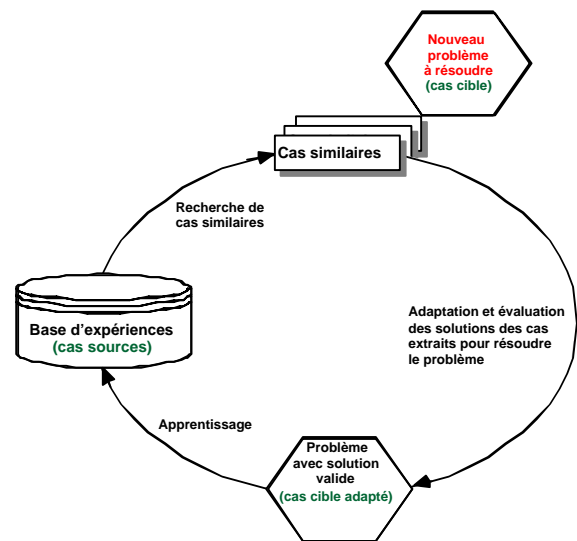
Nouveau problème à résoudre
(cas cible)

Cas similaires

Recherche de cas similaires

Base d'expériences
(cas sources)

Adaptation et évaluation des solutions des cas extraits pour résoudre le problème

Apprentissage

Problème avec solution valide
(cas cible adapté)